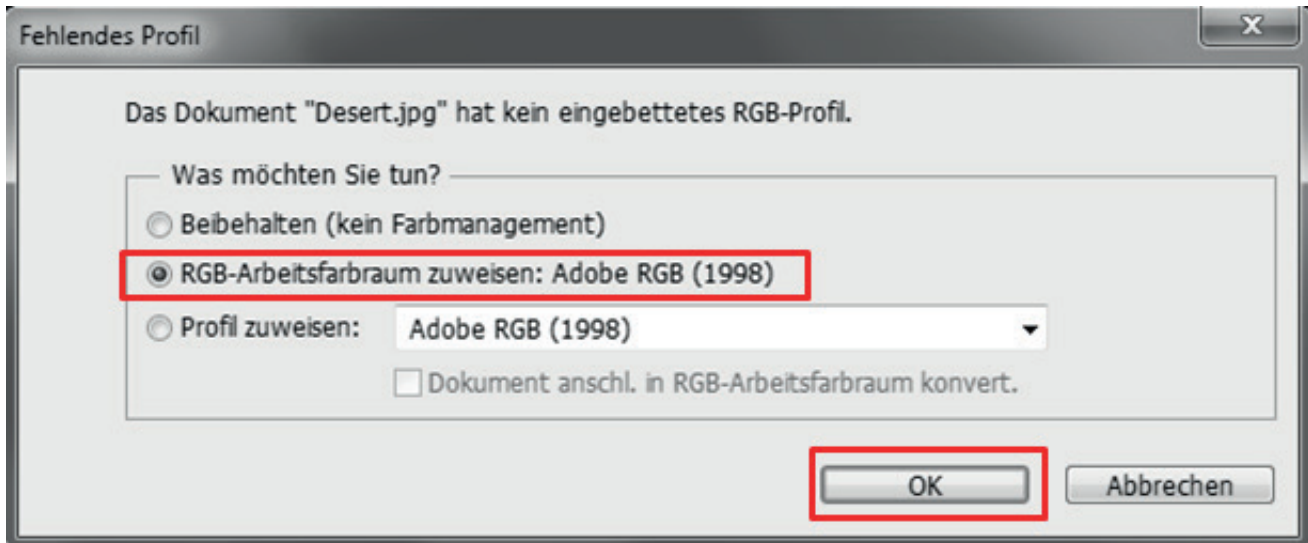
Fehlendes Profil

X

Das Dokument "Desert.jpg" hat kein eingebettetes RGB-Profil.

Was möchten Sie tun?

Beibehalten (kein Farbmanagement)

RGB-Arbeitsfarbraum zuweisen: Adobe RGB (1998)

Profil zuweisen: Adobe RGB (1998)

Dokument anschl. in RGB-Arbeitsfarbraum konvert.

OK

Abbrechen